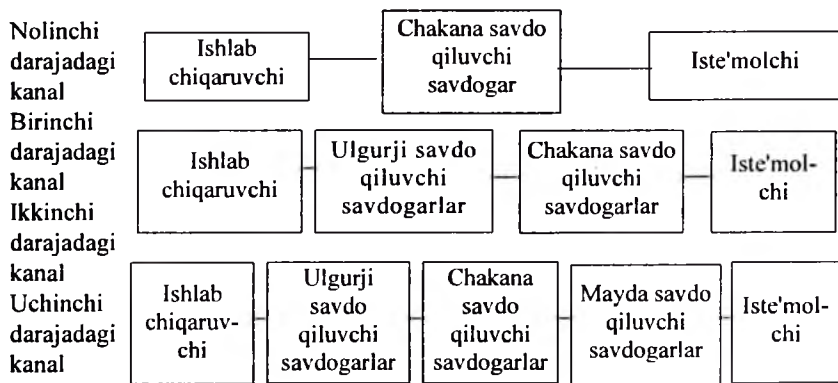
Nolinchi darajadagi kanal

Ishlab chiqaruvchi

Chakana savdo qiluvchi savdogar

Iste'molchi

Birinchi darajadagi kanal

Ishlab chiqaruvchi

Ulgurji savdo qiluvchi savdogarlar

Chakana savdo qiluvchi savdogarlar

Iste'molchi

Ikkinchi darajadagi kanal

Uchinchi darajadagi kanal

Ishlab chiqaruvchi

Ulgurji savdo qiluvchi savdogarlar

Chakana savdo qiluvchi savdogarlar

Mayda savdo qiluvchi savdogarlar

Iste'molchi